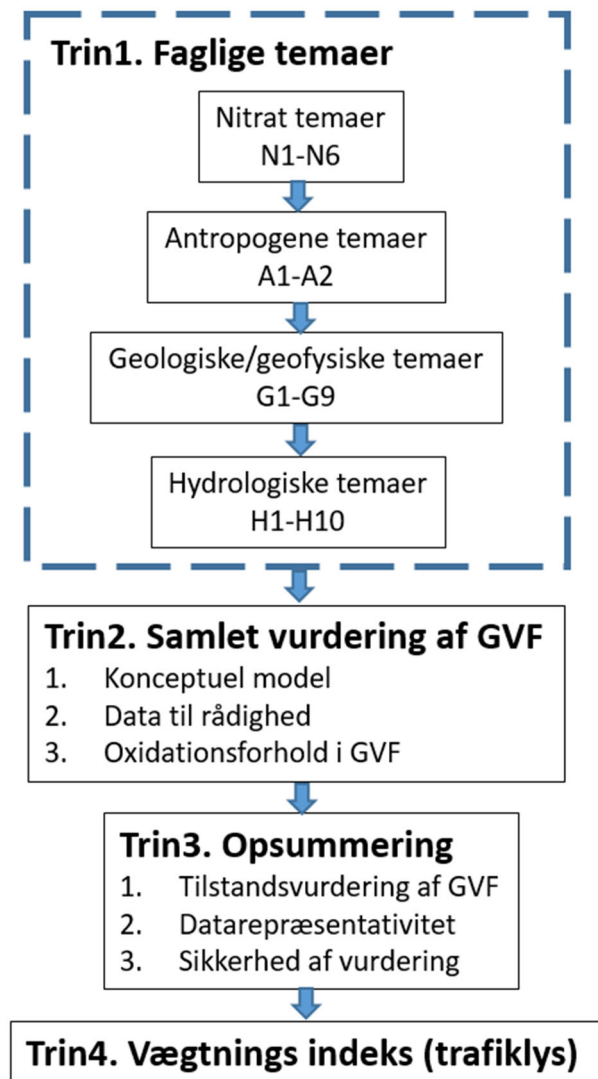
Trin1. Faglige temaer

Nitrat temaer
N1-N6

Antropogene temaer
A1-A2

Geologiske/geofysiske temaer
G1-G9

Hydrologiske temaer
H1-H10

Trin2. Samlet vurdering af GVF
1. Konceptuel model
2. Data til rådighed
3. Oxidationsforhold i GVF

Trin3. Opsummering
1. Tilstandsvurdering af GVF
2. Datarepræsentativitet
3. Sikkerhed af vurdering

Trin4. Vægtnings indeks (trafiklys)